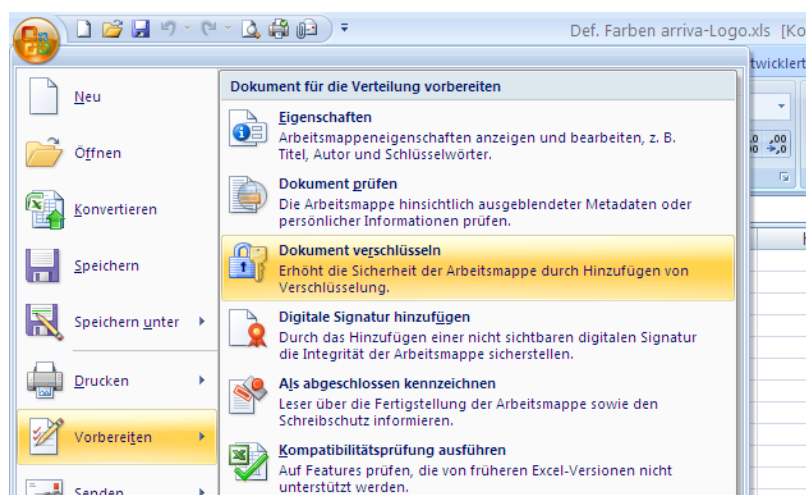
Def. Farben arriva-Logo.xls [Ko

twicklert

Neu

Öffnen

Konvertieren

Speichern

Speichern unter

Drucken

Vorbereiten

Senden

Dokument für die Verteilung vorbereiten

Eigenschaften
Arbeitsmappeneigenschaften anzeigen und bearbeiten, z. B. Titel, Autor und Schlüsselwörter.

Dokument prüfen
Die Arbeitsmappe hinsichtlich ausgeblendeter Metadaten oder persönlicher Informationen prüfen.

Dokument verschlüsseln
Erhöht die Sicherheit der Arbeitsmappe durch Hinzufügen von Verschlüsselung.

Digitale Signatur hinzufügen
Durch das Hinzufügen einer nicht sichtbaren digitalen Signatur die Integrität der Arbeitsmappe sicherstellen.

Als abgeschlossen kennzeichnen
Leser über die Fertigstellung der Arbeitsmappe sowie den Schreibschutz informieren.

Kompatibilitätsprüfung ausführen
Auf Features prüfen, die von früheren Excel-Versionen nicht unterstützt werden.